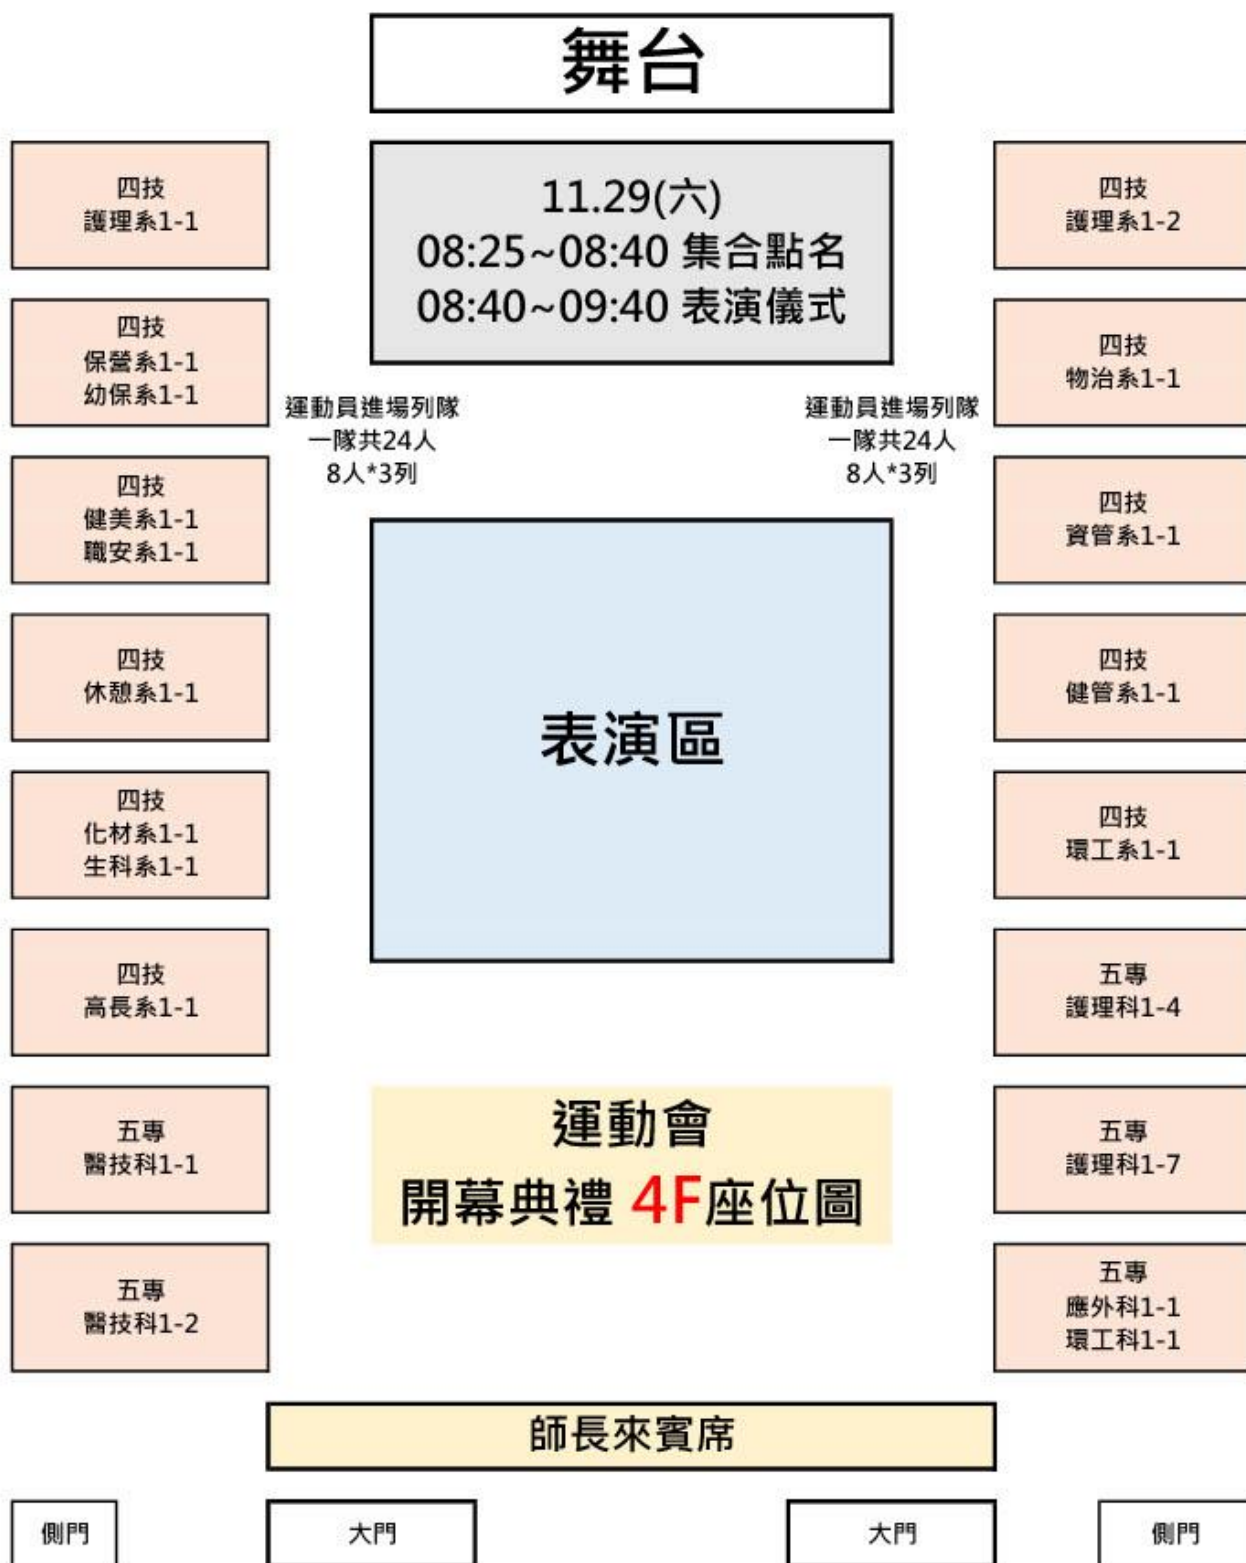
舞台

四技
護理系1-1

11.29(六)
08:25~08:40 集合點名
08:40~09:40 表演儀式

四技
護理系1-2

四技
保營系1-1
幼保系1-1

四技
物治系1-1

運動員進場列隊
一隊共24人
8人*3列

運動員進場列隊
一隊共24人
8人*3列

四技
健美系1-1
職安系1-1

四技
資管系1-1

四技
休憩系1-1

表演區

四技
健管系1-1

四技
化材系1-1
生科系1-1

四技
環工系1-1

四技
高長系1-1

五專
護理科1-4

五專
醫技科1-1

運動會
開幕典禮 4F座位圖

五專
護理科1-7

五專
醫技科1-2

五專
應外科1-1
環工科1-1

師長來賓席

側門

大門

大門

側門